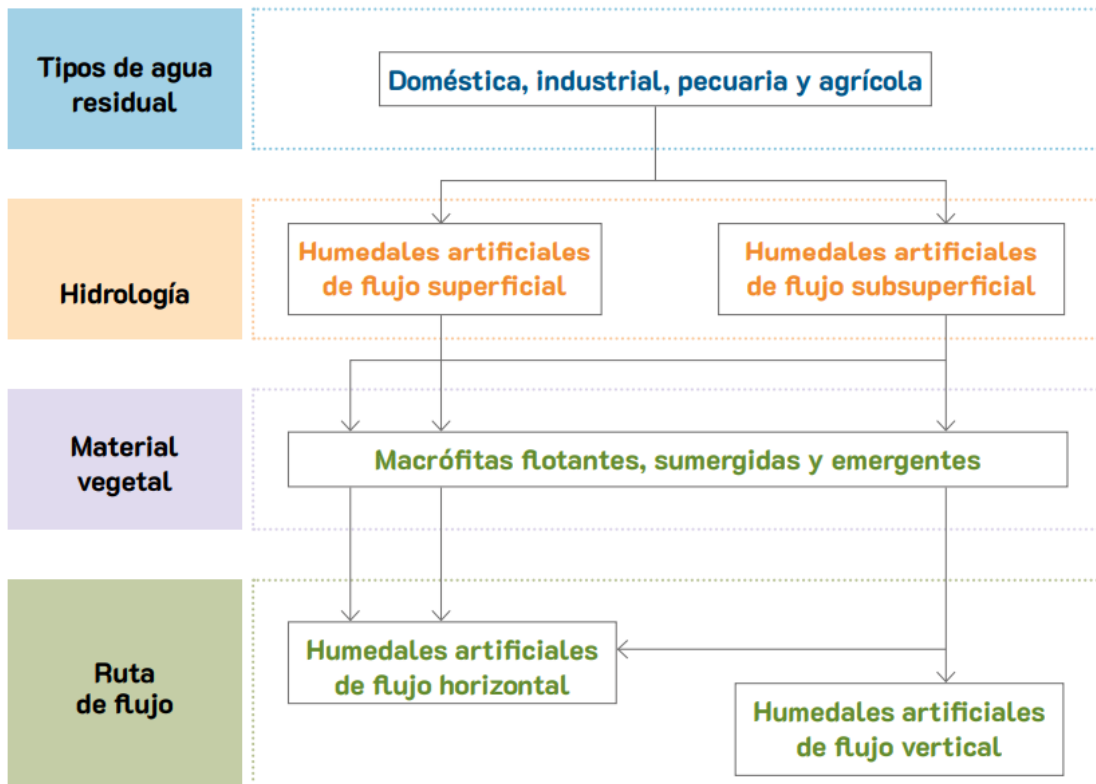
Tipos de agua residual

Doméstica, industrial, pecuaria y agrícola

Hidrología

Humedales artificiales de flujo superficial

Humedales artificiales de flujo subsuperficial

Material vegetal

Macrófitas flotantes, sumergidas y emergentes

Ruta de flujo

Humedales artificiales de flujo horizontal

Humedales artificiales de flujo vertical